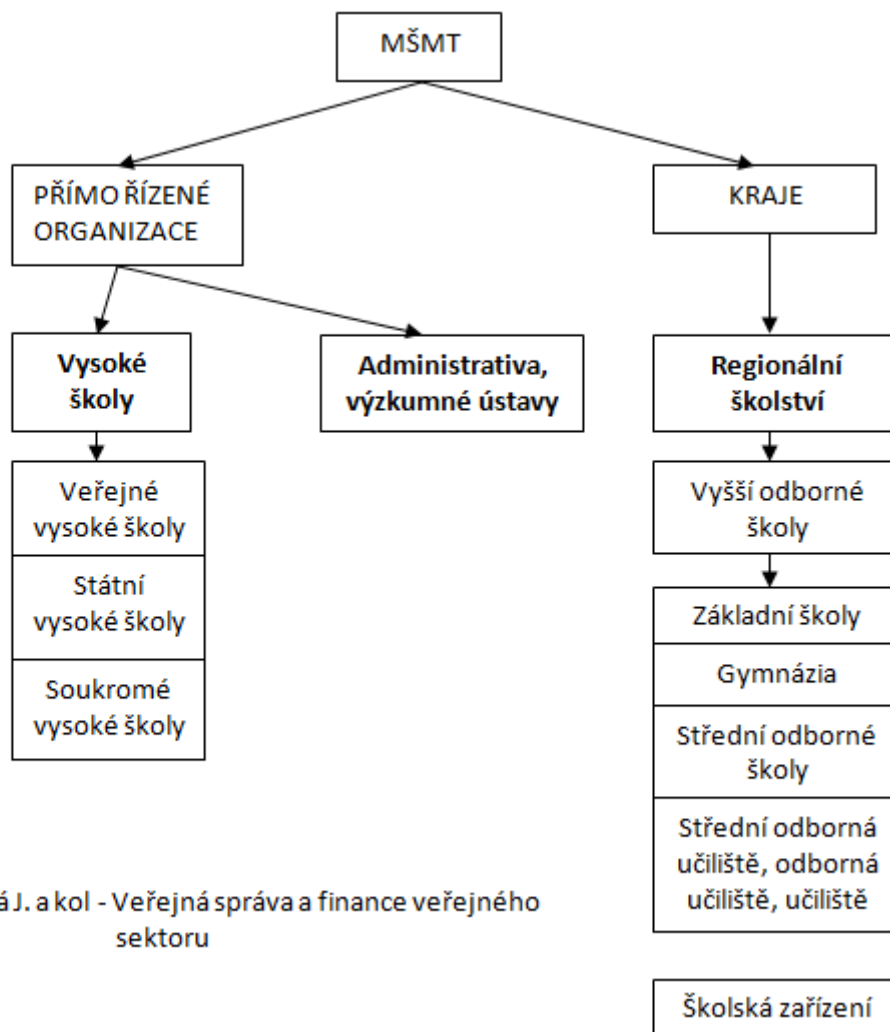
MŠMT

PŘÍMO ŘÍZENÉ ORGANIZACE

KRAJE

**Vysoké školy**

**Administrativa, výzkumné ústavy**

**Regionální školství**

Veřejné vysoké školy

Státní vysoké školy

Soukromé vysoké školy

Vyšší odborné školy

Základní školy

Gymnázia

Střední odborné školy

Střední odborná učiliště, odborná učiliště, učiliště

á J. a kol - Veřejná správa a finance veřejného sektoru

Školská zařízení